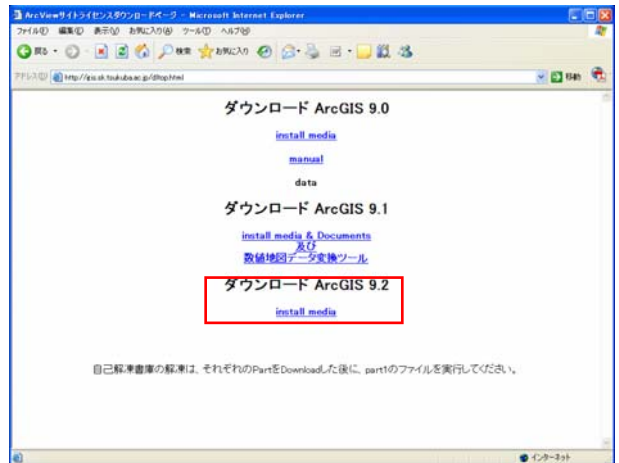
ArcViewサイトライセンスダウンロードページ - Microsoft Internet Explorer

ファイル(F) 編集(E) 表示(V) お気に入り(A) ツール(T) ヘルプ(H)

戻る 検索 お気に入り

アドレス(D) http://gis.sk.tsukuba.ac.jp/dltop.html 移動

ダウンロード ArcGIS 9.0

install media

manual

data

ダウンロード ArcGIS 9.1

install media & Documents
及び
数値地図データ変換ツール

ダウンロード ArcGIS 9.2

install media

自己解凍書庫の解凍は、それぞれのPartをDownloadした後に、part1のファイルを実行してください。

インターネット